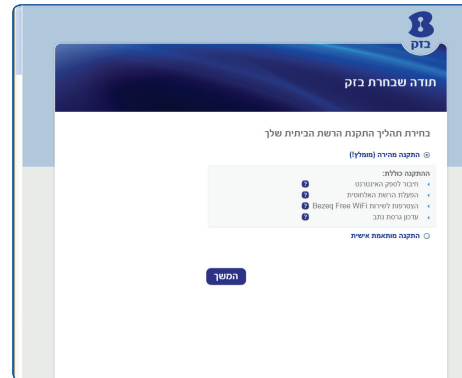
בזק

תודה שבחרת בזק

בחירת תהליך התקנת הרשת הביתית שלך

התקנה מהירה (מומלץ!)

ההתקנה כוללת:

חיבור לספק האינטרנט
הפעלת הרשת האלחוטית
הצטרפות לשירות Bezeq Free WiFi
עדכון גרסת נתב

התקנה מותאמת אישית

המשך